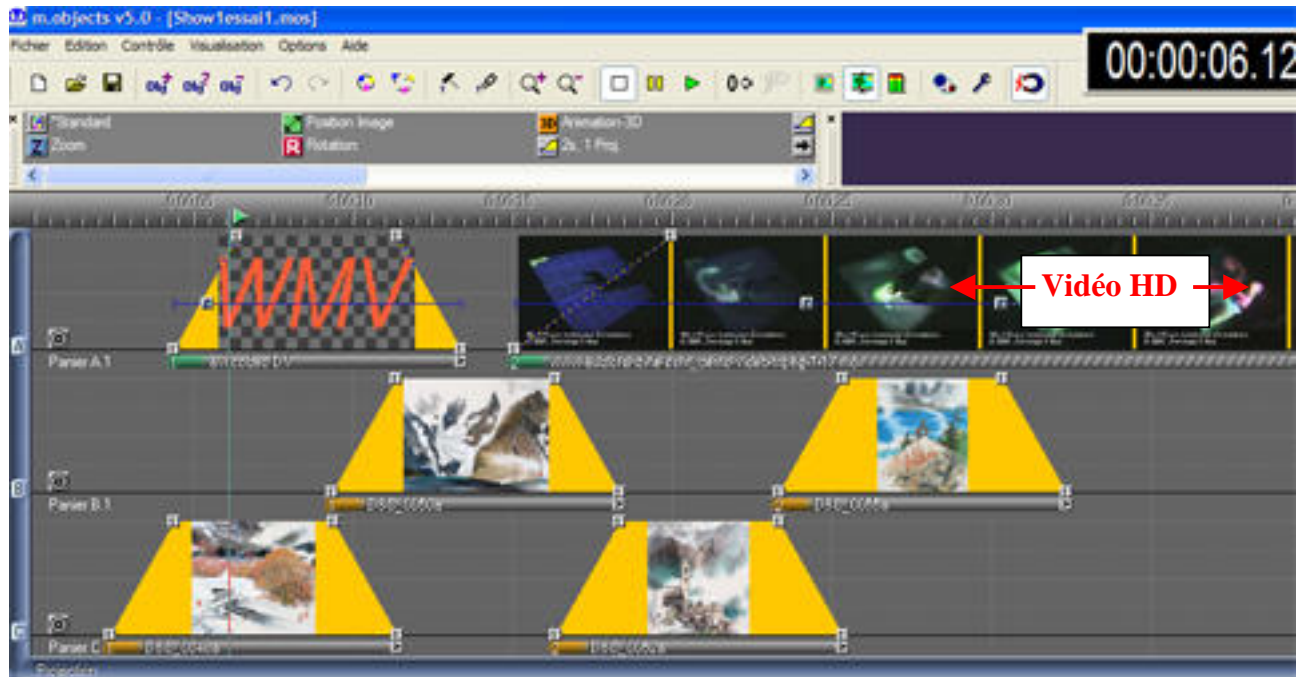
m.objects v5.0 - [Show1essai1.mos]

Fichier Edition Contrôle Visualisation Options Aide

00:00:06.12

Standard
Zoom
Position Image
Rotation
Animation-3D
2s. 1 Proj.

WMV

Vidéo HD

Panier A.1

Panier B.1

Panier C.1

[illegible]